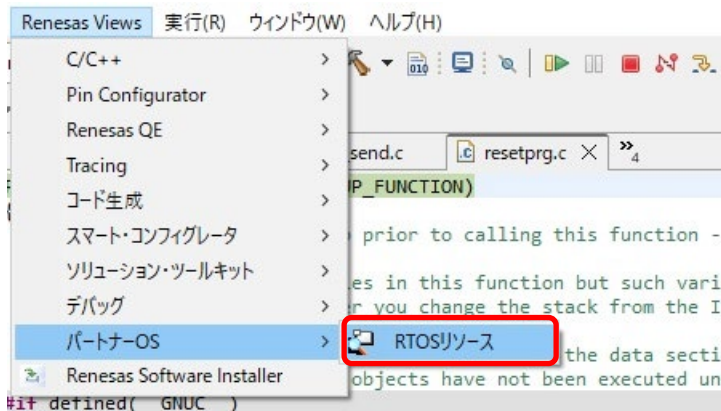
Renesas Views 実行(R) ウィンドウ(W) ヘルプ(H)

C/C++ >
Pin Configurator >
Renesas QE >
Tracing >
コード生成 >
スマート・コンフィグレータ >
ソリューション・ツールキット >
デバッグ >
パートナーOS >
Renesas Software Installer

RTOSリソース

send.c resetprg.c × »4

P_FUNCTION)

prior to calling this function -

es in this function but such vari
r you change the stack from the I

the data secti
objects have not been executed un
#if defined( GNUC )